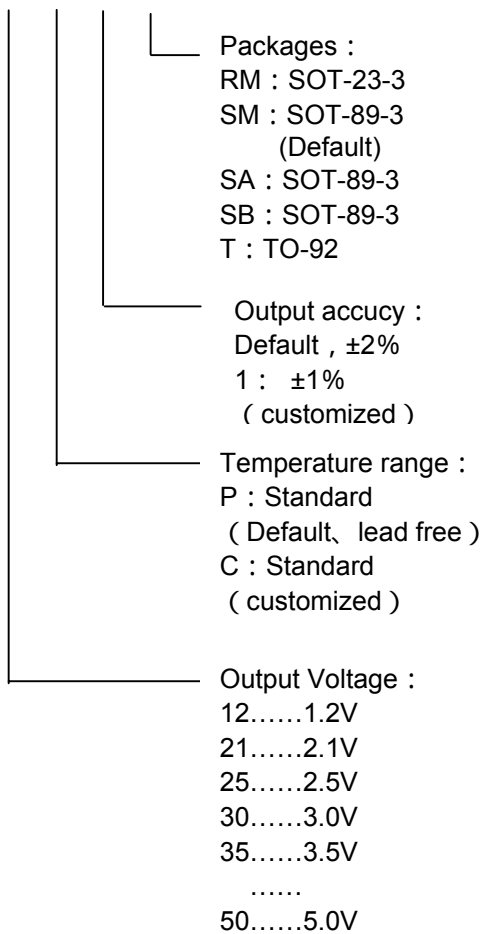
Packages：
RM：SOT-23-3
SM：SOT-89-3
(Default)
SA：SOT-89-3
SB：SOT-89-3
T：TO-92

Output accucy：
Default，±2%
1： ±1%
（customized）

Temperature range：
P：Standard
（Default、lead free）
C：Standard
（customized）

Output Voltage：
12……1.2V
21……2.1V
25……2.5V
30……3.0V
35……3.5V
……
50……5.0V